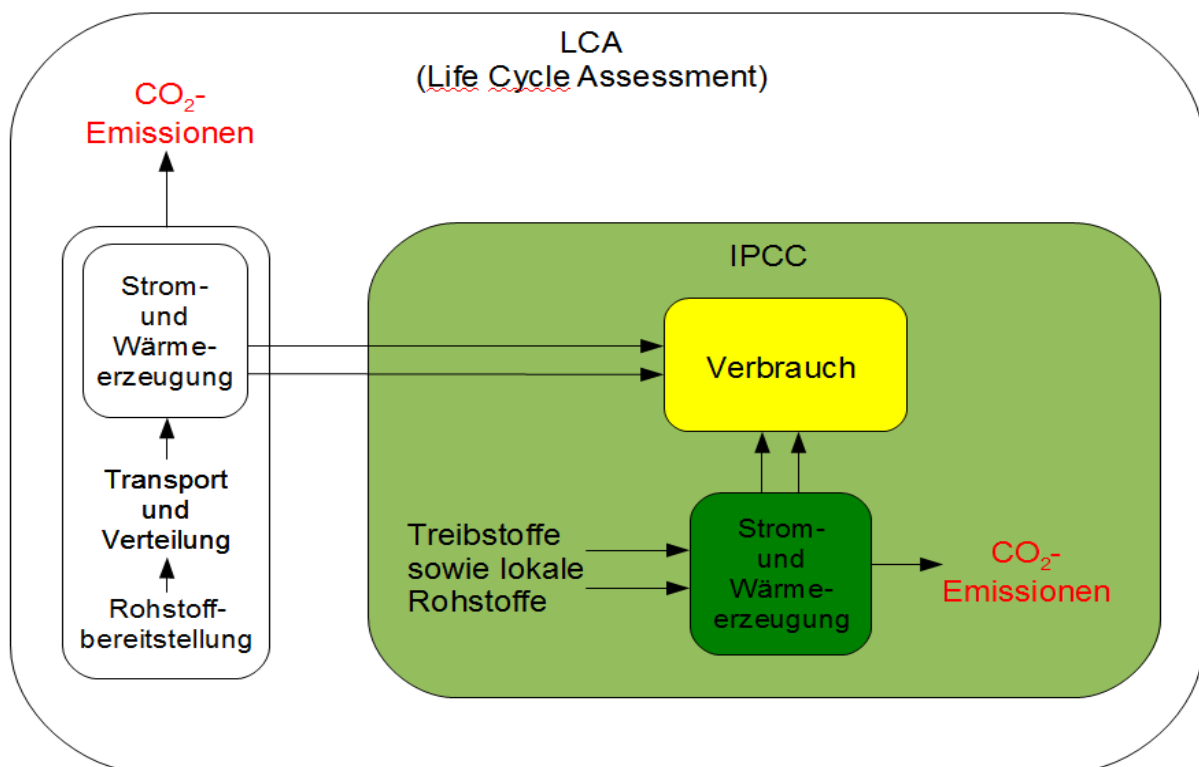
LCA
(Life Cycle Assessment)

$CO_2$-Emissionen

Strom- und Wärmeerzeugung

Transport und Verteilung

Rohstoffbereitstellung

IPCC

Verbrauch

Treibstoffe sowie lokale Rohstoffe

Strom- und Wärmeerzeugung

$CO_2$-Emissionen